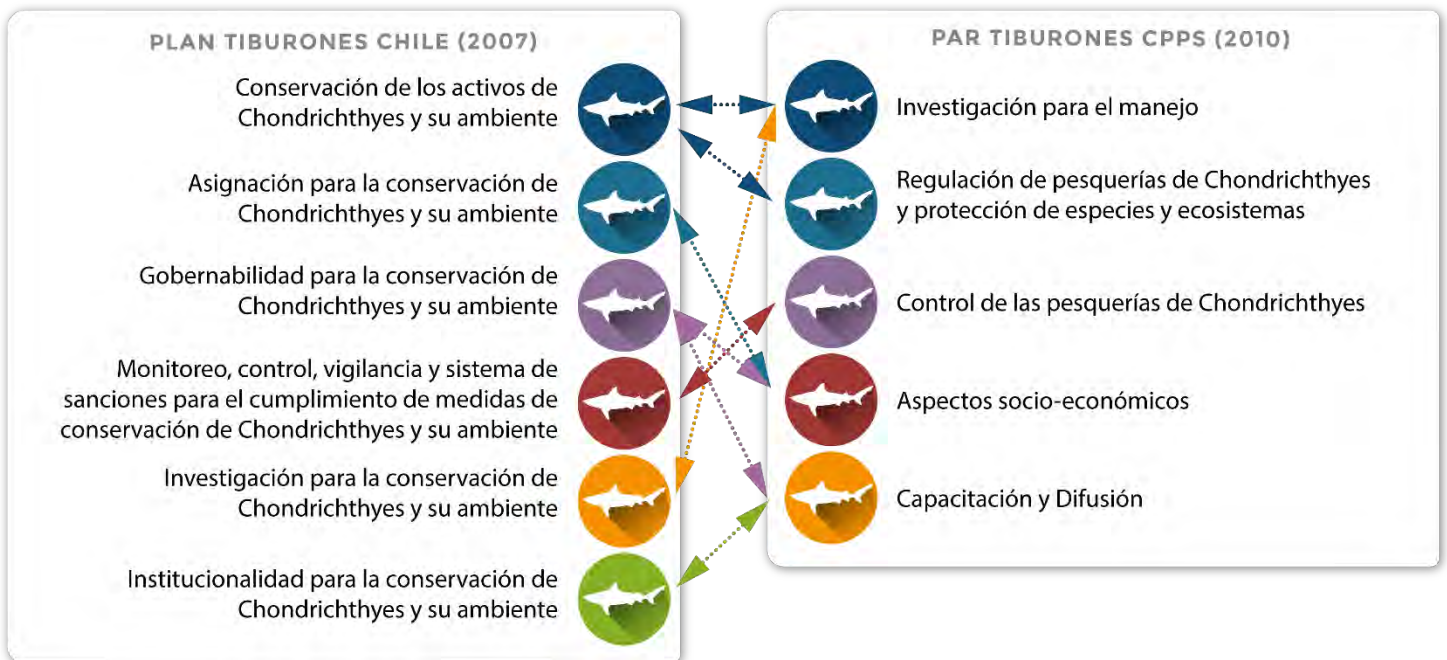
PLAN TIBURONES CHILE (2007)

Conservación de los activos de Chondrichthyes y su ambiente

Asignación para la conservación de Chondrichthyes y su ambiente

Gobernabilidad para la conservación de Chondrichthyes y su ambiente

Monitoreo, control, vigilancia y sistema de sanciones para el cumplimiento de medidas de conservación de Chondrichthyes y su ambiente

Investigación para la conservación de Chondrichthyes y su ambiente

Institucionalidad para la conservación de Chondrichthyes y su ambiente

PAR TIBURONES CPPS (2010)

Investigación para el manejo

Regulación de pesquerías de Chondrichthyes y protección de especies y ecosistemas

Control de las pesquerías de Chondrichthyes

Aspectos socio-económicos

Capacitación y Difusión